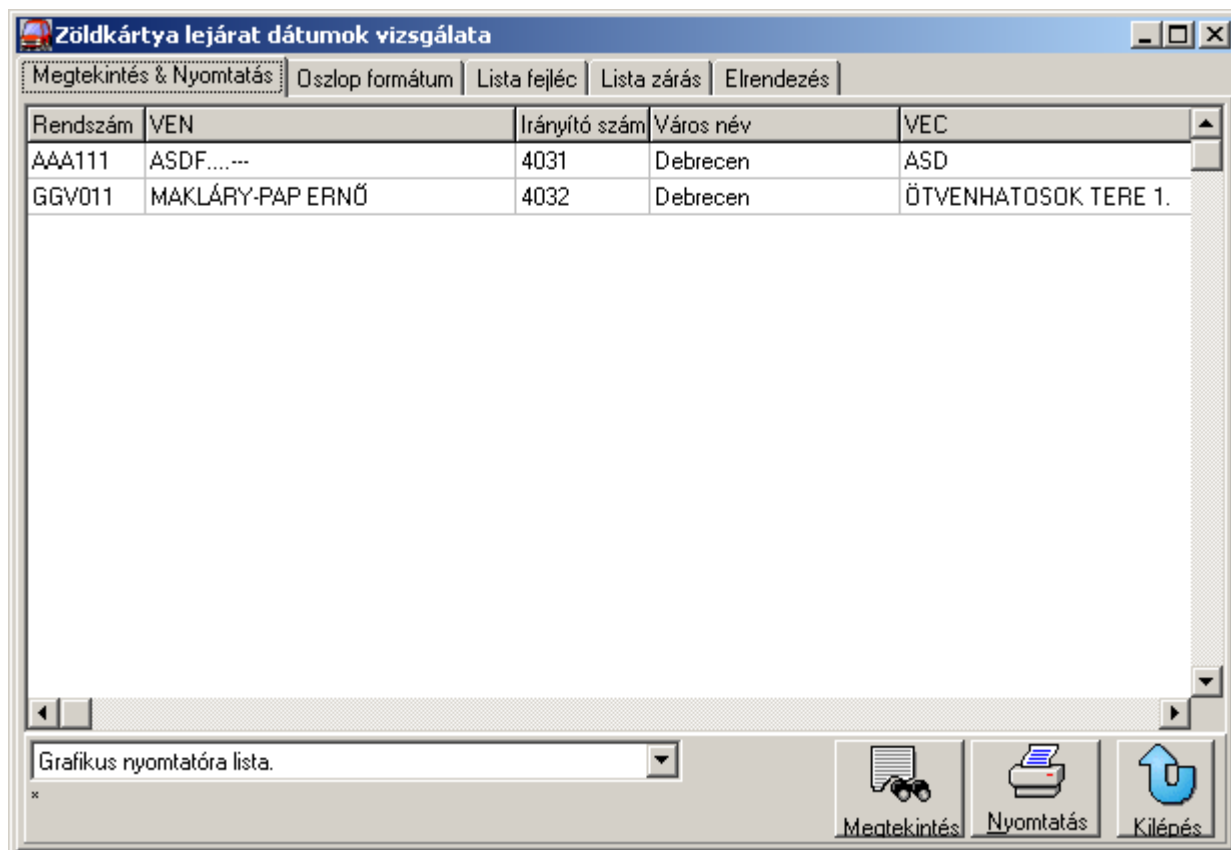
Zöldkártya lejárat dátumok vizsgálata

Megtekintés & Nyomtatás | Oszlop formátum | Lista fejléc | Lista zárás | Elrendezés

| Rendszám | VEN | Irányító szám | Város név | VEC |
|---|---|---|---|---|
| AAA111 | ASDF....--- | 4031 | Debrecen | ASD |
| GGV011 | MAKLÁRY-PAP ERNŐ | 4032 | Debrecen | ÖTVENHATOSOK TERE 1. |

Grafikus nyomtatóra lista.

Megtekintés
Nyomtatás
Kilépés